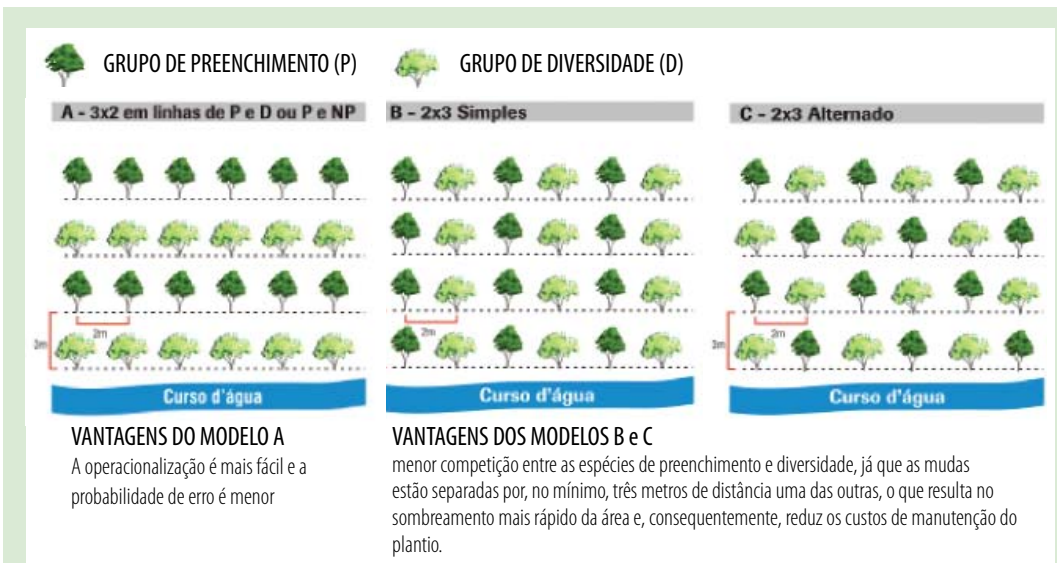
GRUPO DE PREENCHIMENTO (P)

GRUPO DE DIVERSIDADE (D)

A - 3x2 em linhas de P e D ou P e NP

B - 2x3 Simples

C - 2x3 Alternado

2m

3m

2m

2m

3m

Curso d'água

Curso d'água

Curso d'água

VANTAGENS DO MODELO A
A operacionalização é mais fácil e a probabilidade de erro é menor

VANTAGENS DOS MODELOS B e C
menor competição entre as espécies de preenchimento e diversidade, já que as mudas estão separadas por, no mínimo, três metros de distância uma das outras, o que resulta no sombreamento mais rápido da área e, consequentemente, reduz os custos de manutenção do plantio.